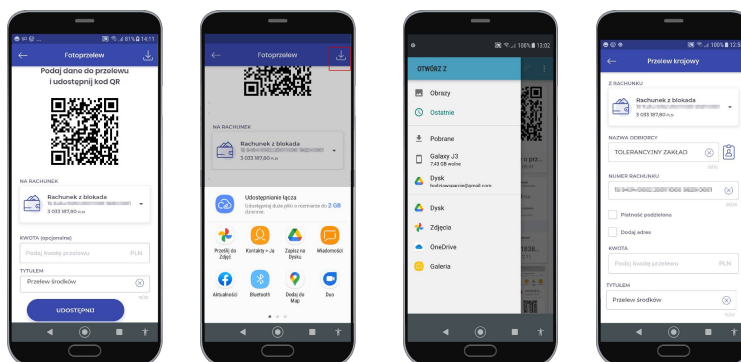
81% 14:11
Fotoprzelew
Podaj dane do przelewu i udostępnij kod QR
NA RACHUNEK
Rachunek z blokadą
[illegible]
3 033 187,60 PLN
KWOTA (opcjonalnie)
Podaj kwotę przelewu
PLN
TYTUŁEM
Przelew środków
UDOSTĘPNIJ

Fotoprzelew
NA RACHUNEK
Rachunek z blokadą
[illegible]
3 033 187,60 PLN
Udostępnianie łącza
Udostępniaj duże pliki o rozmiarze do 2 GB dziennie.
Prześlij do Zdjęć
Kontakty + Ja
Zapisz na Dysku
Wiadomości
Aktualności
Bluetooth
Dodaj do Map
Duo

100% 13:02
OTWÓRZ Z
Obrazy
Ostatnie
Pobrane
Galaxy J3
7,43 GB wolne
Dysk
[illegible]
Dysk
Zdjęcia
OneDrive
Galeria

100% 12:5
Przelew krajowy
Z RACHUNKU
Rachunek z blokadą
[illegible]
3 033 187,60 PLN
NAZWA ODBIORCY
TOLERANCYJNY ZAKŁAD
NUMER RACHUNKU
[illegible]
Płatność podzielona
Dodaj adres
KWOTA
Podaj kwotę przelewu
PLN
TYTUŁEM
Przelew środków